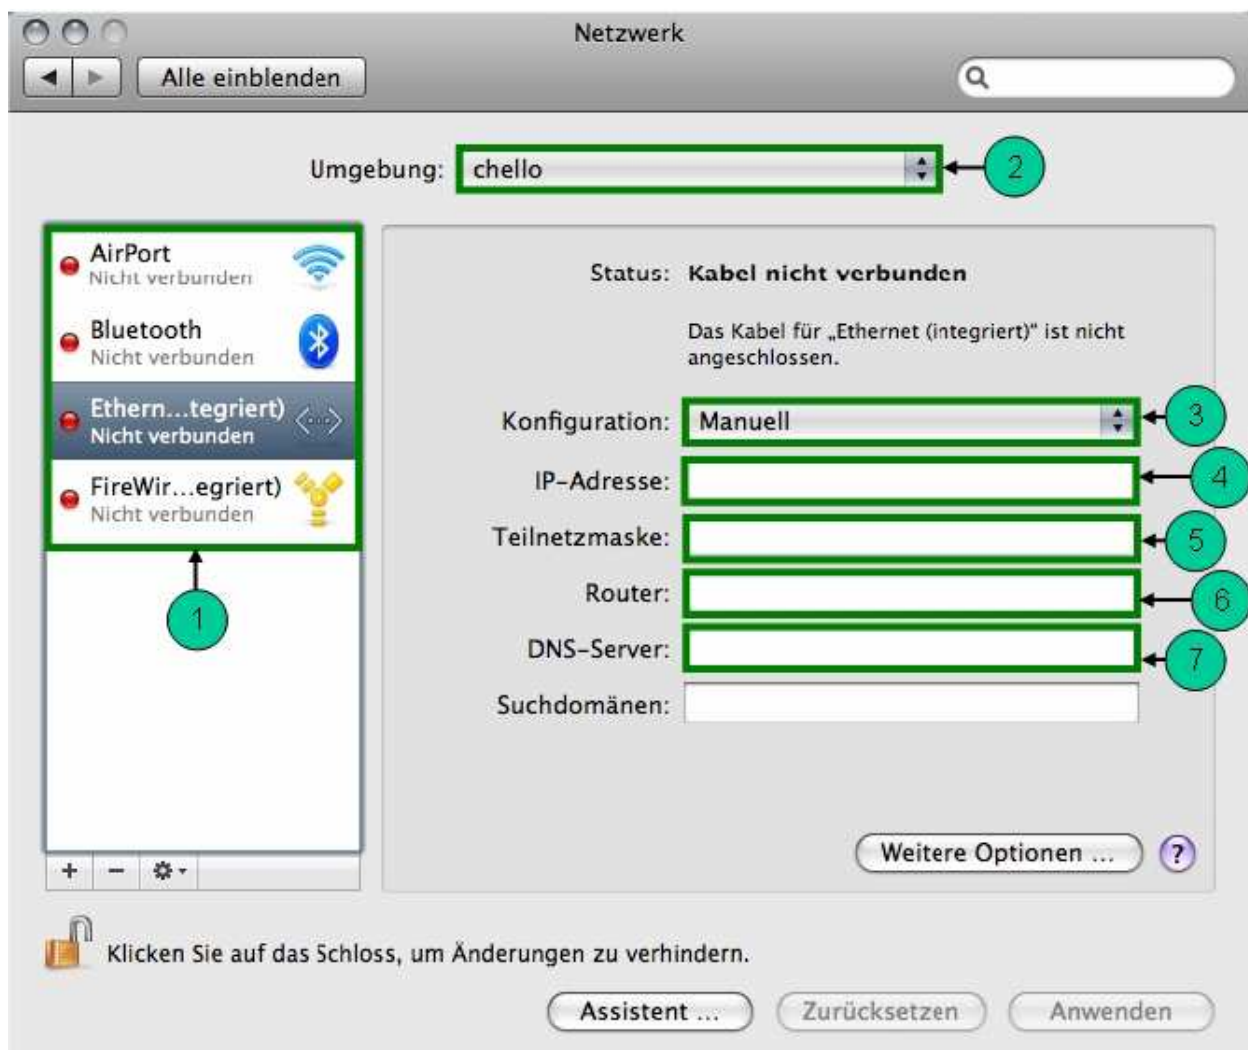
Netzwerk

Alle einblenden

Umgebung: chello

2

AirPort
Nicht verbunden

Bluetooth
Nicht verbunden

Ethern...tegriert)
Nicht verbunden

FireWir...egriert)
Nicht verbunden

1

+ −

Status: Kabel nicht verbunden

Das Kabel für „Ethernet (integriert)“ ist nicht angeschlossen.

Konfiguration: Manuell

3

IP-Adresse:

4

Teilnetzmaske:

5

Router:

6

DNS-Server:

7

Suchdomänen:

Weitere Optionen ...

?

Klicken Sie auf das Schloss, um Änderungen zu verhindern.

Assistent ...

Zurücksetzen

Anwenden